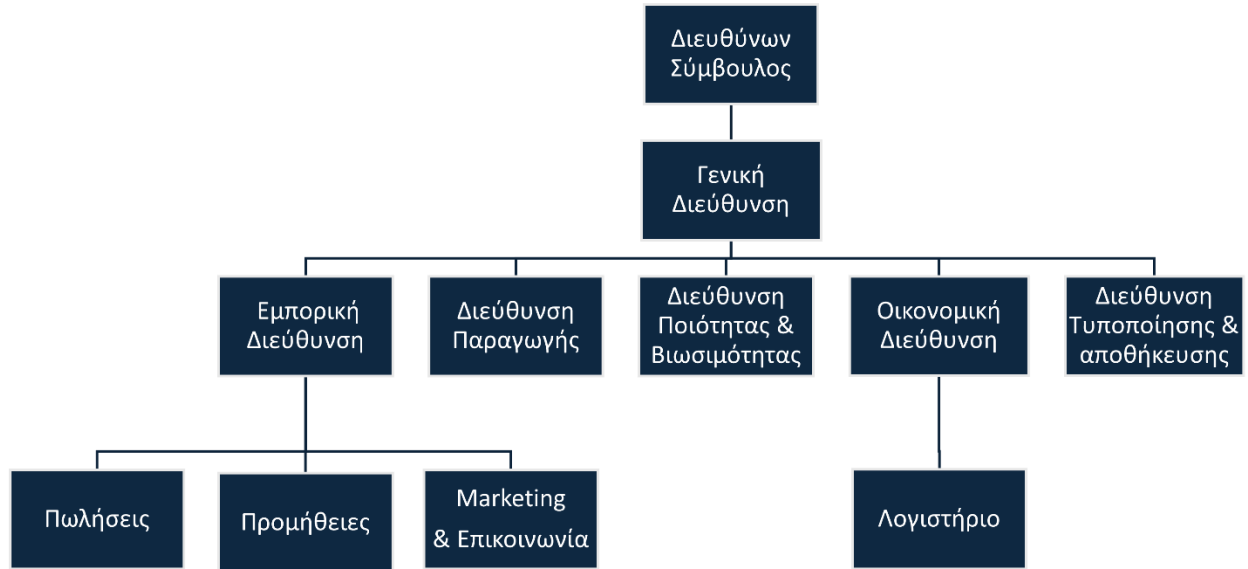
Διευθύνων Σύμβουλος

Γενική Διεύθυνση

Εμπορική Διεύθυνση

Διεύθυνση Παραγωγής

Διεύθυνση Ποιότητας & Βιωσιμότητας

Οικονομική Διεύθυνση

Διεύθυνση Τυποποίησης & αποθήκευσης

Πωλήσεις

Προμήθειες

Marketing & Επικοινωνία

Λογιστήριο